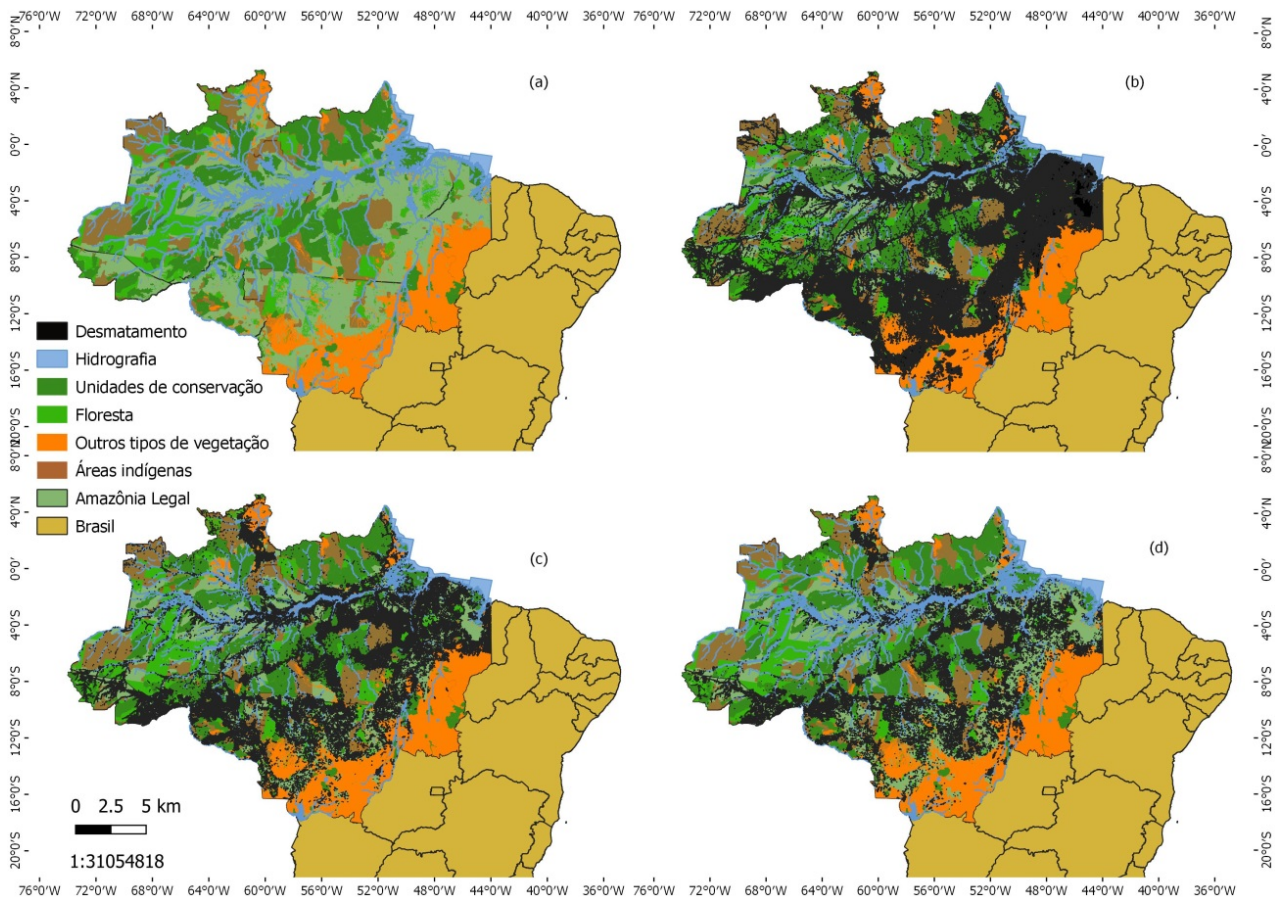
76°0'W 72°0'W 68°0'W 64°0'W 60°0'W 56°0'W 52°0'W 48°0'W 44°0'W 40°0'W 36°0'W 76°0'W 72°0'W 68°0'W 64°0'W 60°0'W 56°0'W 52°0'W 48°0'W 44°0'W 40°0'W 36°0'W

8°0'N 4°0'N 0°0' 4°0'S 8°0'S 12°0'S 16°0'S 20°0'S

(a)

(b)

Desmatamento
Hidrografia
Unidades de conservação
Floresta
Outros tipos de vegetação
Áreas indígenas
Amazônia Legal
Brasil

8°0'N 4°0'N 0°0' 4°0'S 8°0'S 12°0'S 16°0'S 20°0'S

(c)

(d)

0 2.5 5 km

1:31054818

8°0'N 4°0'N 0°0' 4°0'S 8°0'S 12°0'S 16°0'S 20°0'S

8°0'N 4°0'N 0°0' 4°0'S 8°0'S 12°0'S 16°0'S 20°0'S

76°0'W 72°0'W 68°0'W 64°0'W 60°0'W 56°0'W 52°0'W 48°0'W 44°0'W 40°0'W 36°0'W 76°0'W 72°0'W 68°0'W 64°0'W 60°0'W 56°0'W 52°0'W 48°0'W 44°0'W 40°0'W 36°0'W